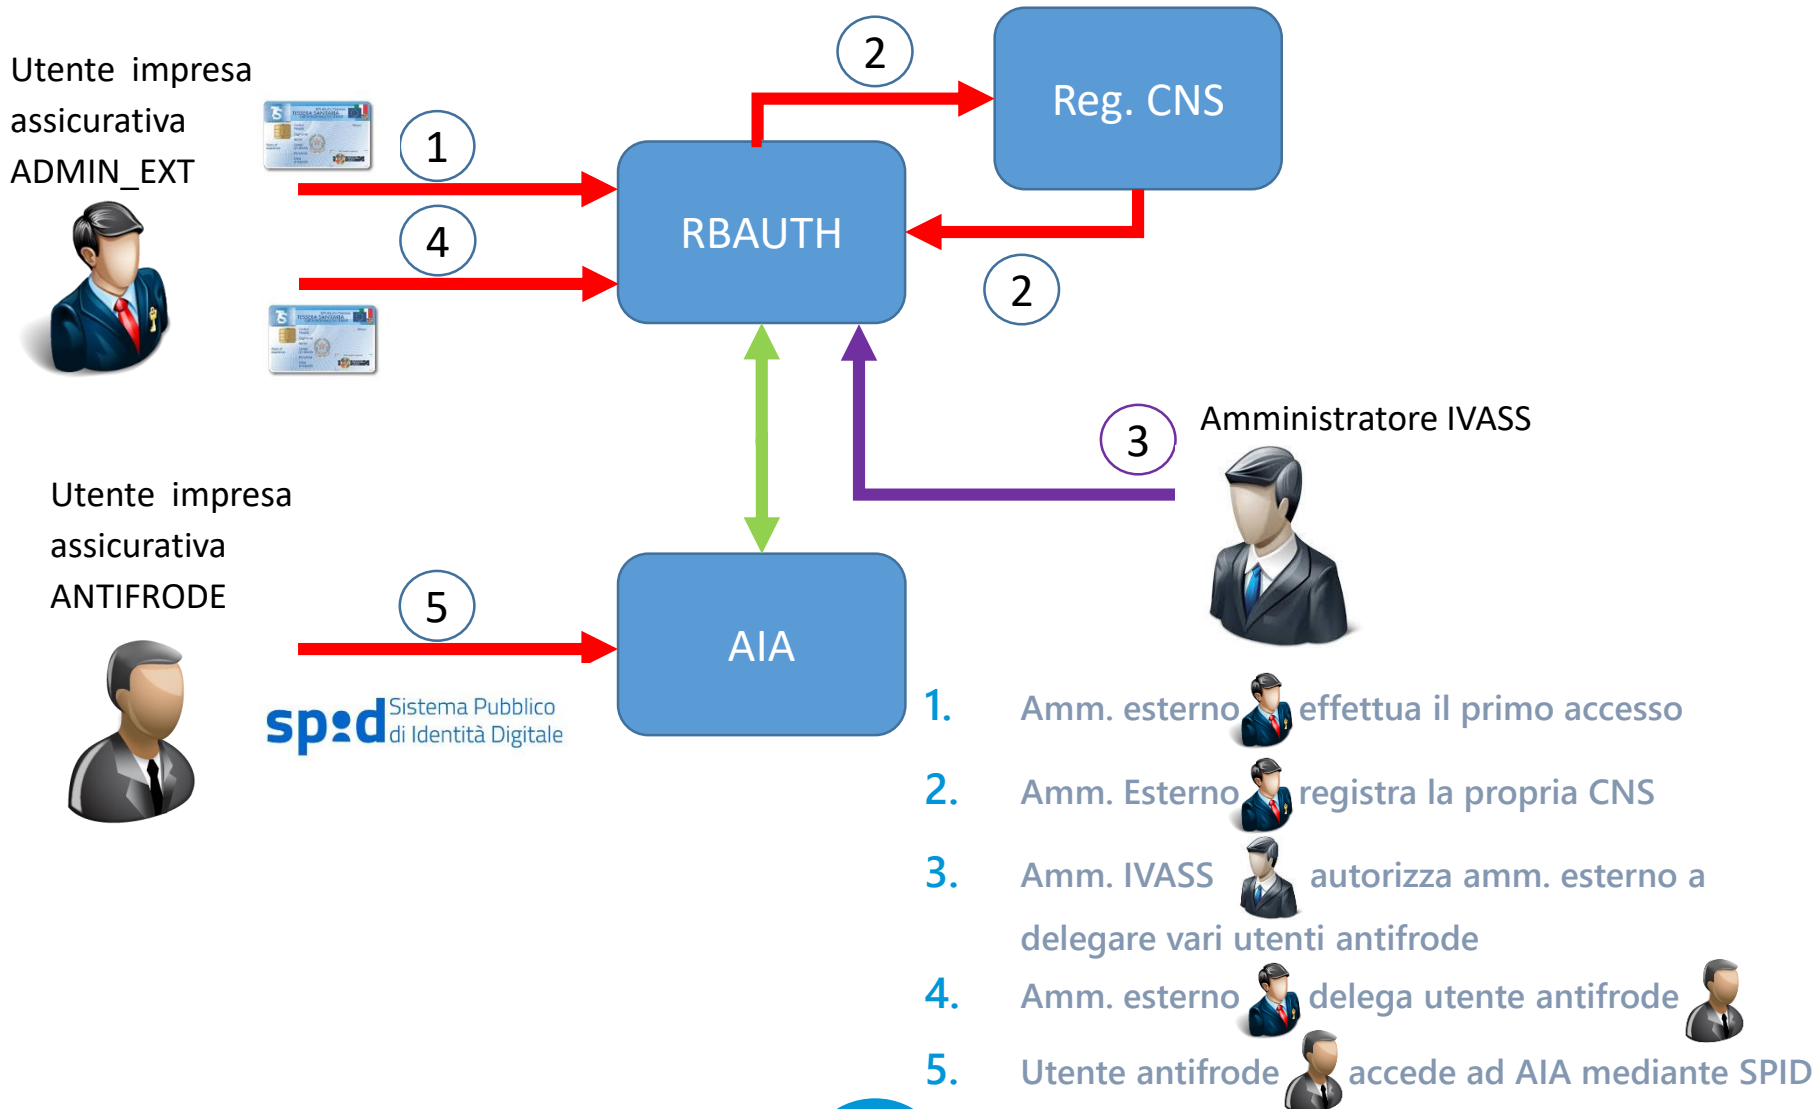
Utente impresa assicurativa ADMIN_EXT

1

4

2

Reg. CNS

RBAUTH

2

3

Amministratore IVASS

Utente impresa assicurativa ANTIFRODE

5

AIA

spid Sistema Pubblico di Identità Digitale

1. Amm. esterno effettua il primo accesso

2. Amm. Esterno registra la propria CNS

3. Amm. IVASS autorizza amm. esterno a delegare vari utenti antifrode

4. Amm. esterno delega utente antifrode

5. Utente antifrode accede ad AIA mediante SPID